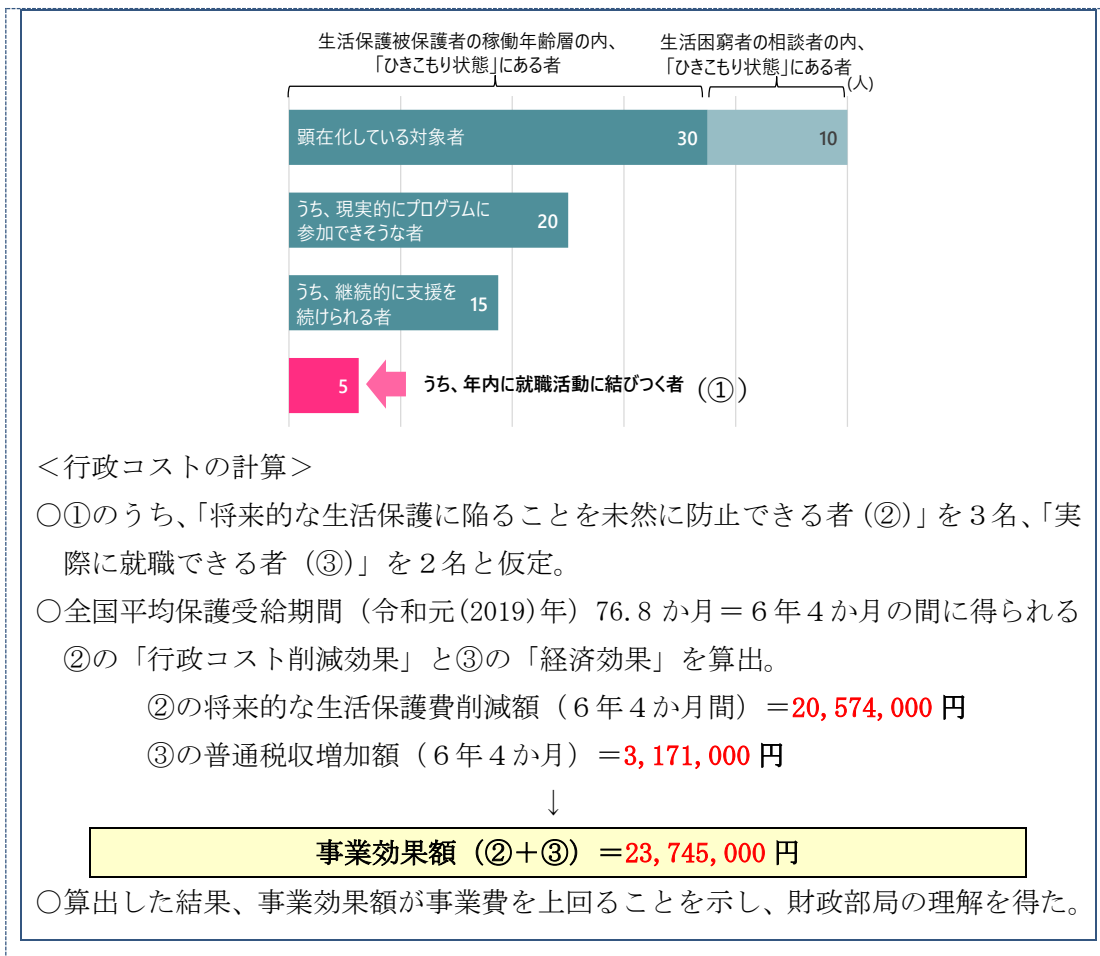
生活保護被保護者の稼働年齢層の内、「ひきこもり状態」にある者

生活困窮者の相談者の内、「ひきこもり状態」にある者

(人)

顕在化している対象者 30 10

うち、現実的にプログラムに参加できそうな者 20

うち、継続的に支援を続けられる者 15

5 うち、年内に就職活動に結びつく者 (①)

＜行政コストの計算＞

○①のうち、「将来的な生活保護に陥ることを未然に防止できる者(②)」を３名、「実際に就職できる者（③)」を２名と仮定。

○全国平均保護受給期間（令和元(2019)年）76.８か月＝６年４か月の間に得られる②の「行政コスト削減効果」と③の「経済効果」を算出。

②の将来的な生活保護費削減額（６年４か月間）＝20,574,000 円

③の普通税収増加額（６年４か月）＝3,171,000 円

↓

事業効果額（②＋③）＝23,745,000 円

○算出した結果、事業効果額が事業費を上回ることを示し、財政部局の理解を得た。